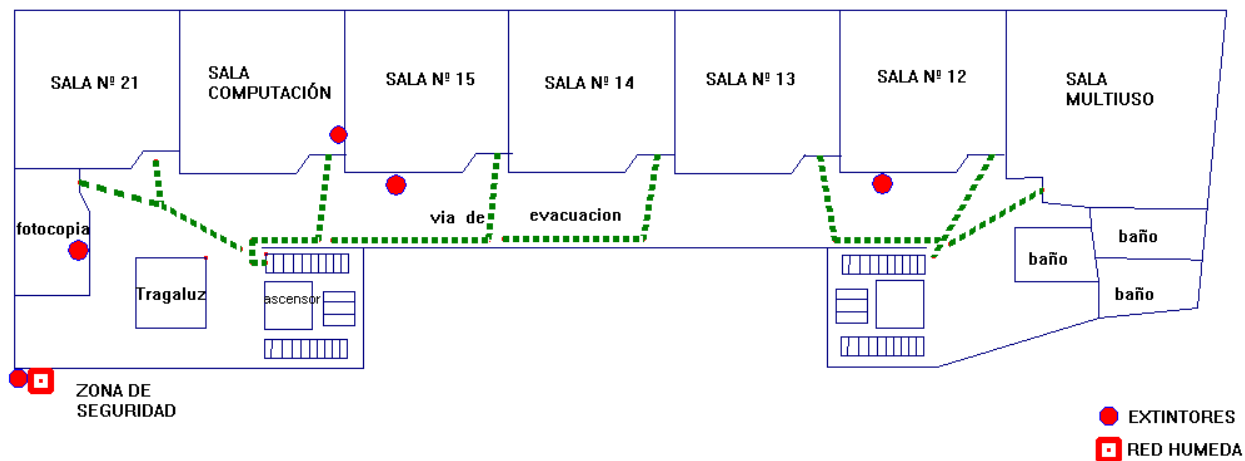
SALA Nº 21

SALA COMPUTACIÓN

SALA Nº 15

SALA Nº 14

SALA Nº 13

SALA Nº 12

SALA MULTIUSO

fotocopia

via de evacuacion

baño

baño

baño

Tragaluz

ascensor

ZONA DE SEGURIDAD

EXTINTORES

RED HUMEDA